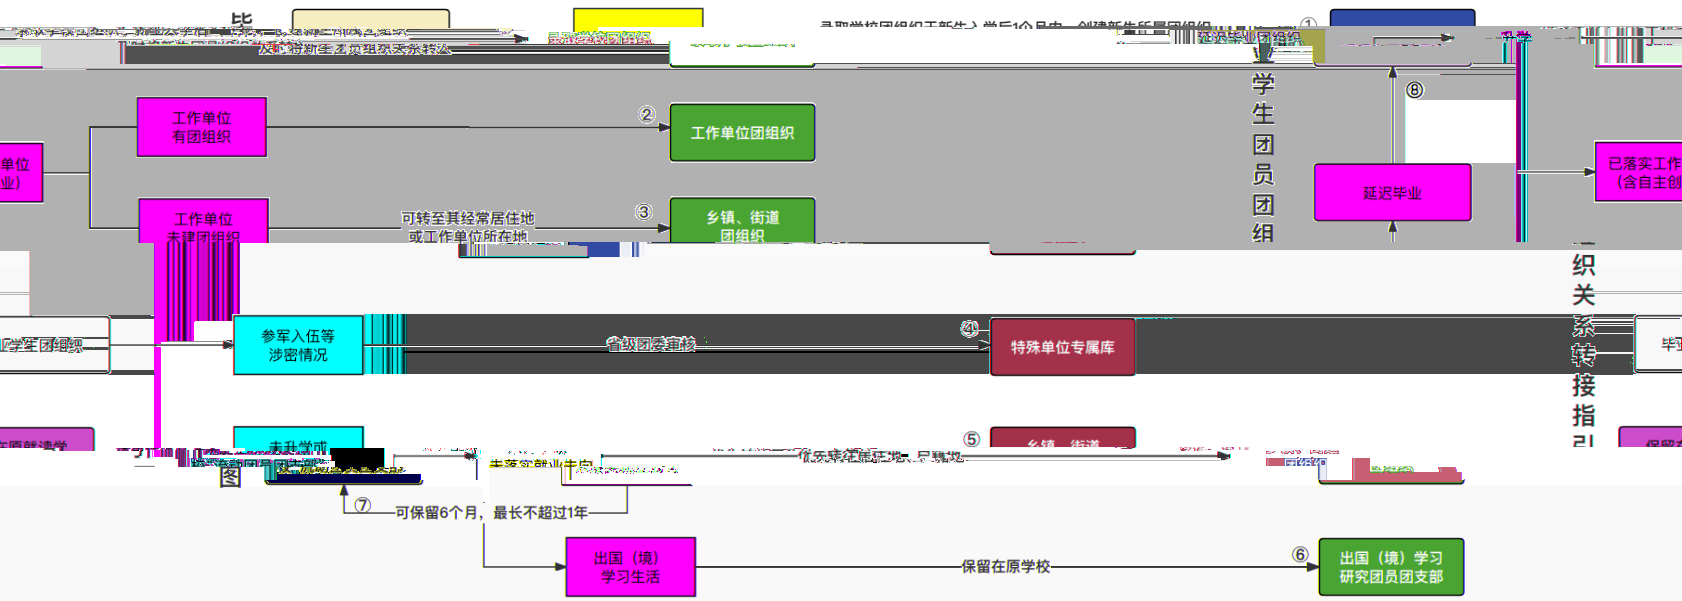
毕

录取学校团组织

录取学校团组织（新生）学后10日内，创建新生所属团组织

从原学校转出新生团员组织关系转接

①

延迟毕业团组织

工作单位有团组织

②

工作单位团组织

单位（企业）

工作单位未建团组织

可转至其经常居住地或工作单位所在地

③

乡镇、街道团组织

学生团员团组

⑧

延迟毕业

已落实工作（含自主创

织关系转接指引

学生团组织

参军入伍等涉密情况

省级团委审核

④

特殊单位专属库

毕

未升学或

⑤

乡镇、街道

保留

图

未落实就业去向

⑦

可保留6个月，最长不超过1年

出国（境）学习生活

保留在原学校

⑥

出国（境）学习研究团员团支部